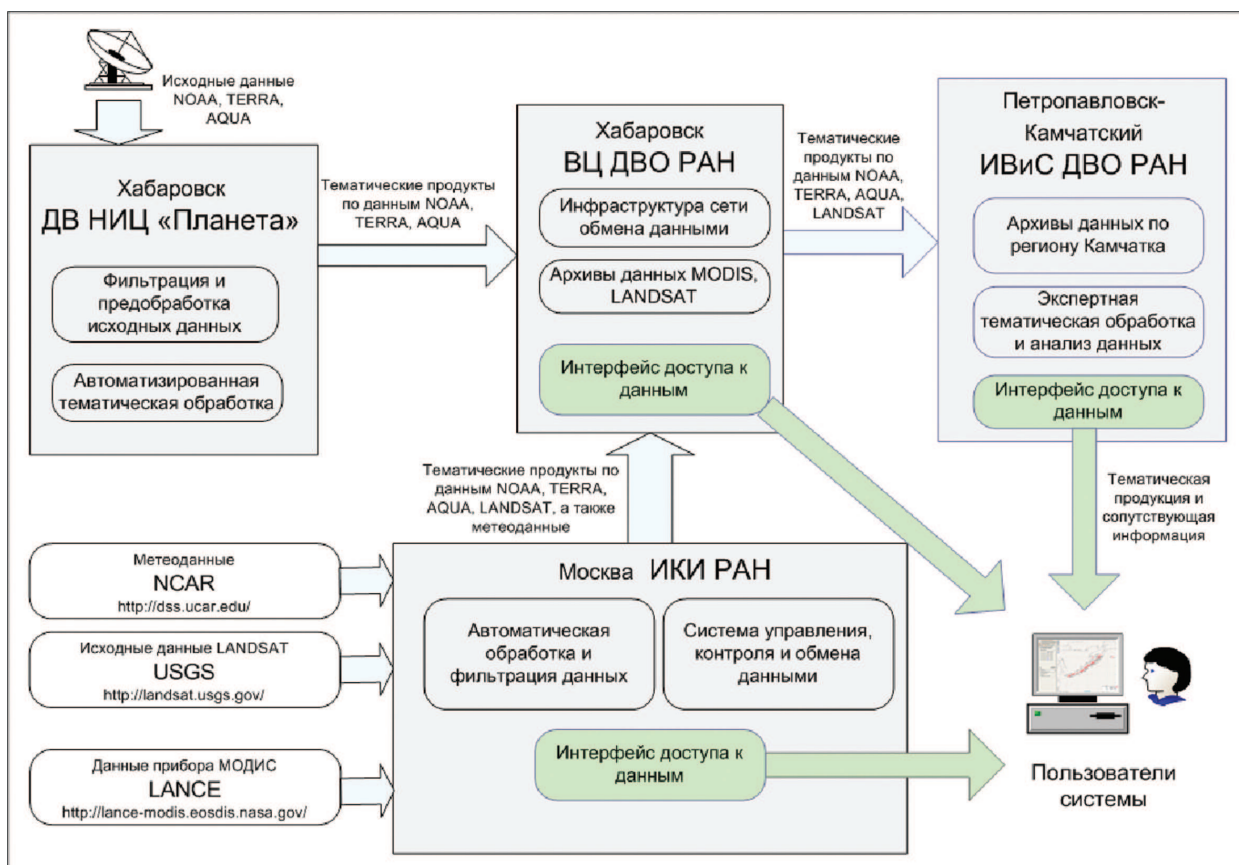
Исходные данные NOAA, TERRA, AQUA

Хабаровск
ДВ НИЦ «Планета»

Фильтрация и предобработка исходных данных

Автоматизированная тематическая обработка

Тематические продукты по данным NOAA, TERRA, AQUA

Хабаровск
ВЦ ДВО РАН

Инфраструктура сети обмена данными

Архивы данных MODIS, LANDSAT

Интерфейс доступа к данным

Тематические продукты по данным NOAA, TERRA, AQUA, LANDSAT

Петропавловск-Камчатский
ИВиС ДВО РАН

Архивы данных по региону Камчатка

Экспертная тематическая обработка и анализ данных

Интерфейс доступа к данным

Тематическая продукция и сопутствующая информация

Тематические продукты по данным NOAA, TERRA, AQUA, LANDSAT, а также метеоданные

Метеоданные
NCAR
http://dss.ucar.edu/

Исходные данные LANDSAT
USGS
http://landsat.usgs.gov/

Данные прибора МОДИС
LANCE
http://lance-modis.eosdis.nasa.gov/

Москва ИКИ РАН

Автоматическая обработка и фильтрация данных

Система управления, контроля и обмена данными

Интерфейс доступа к данным

Пользователи системы